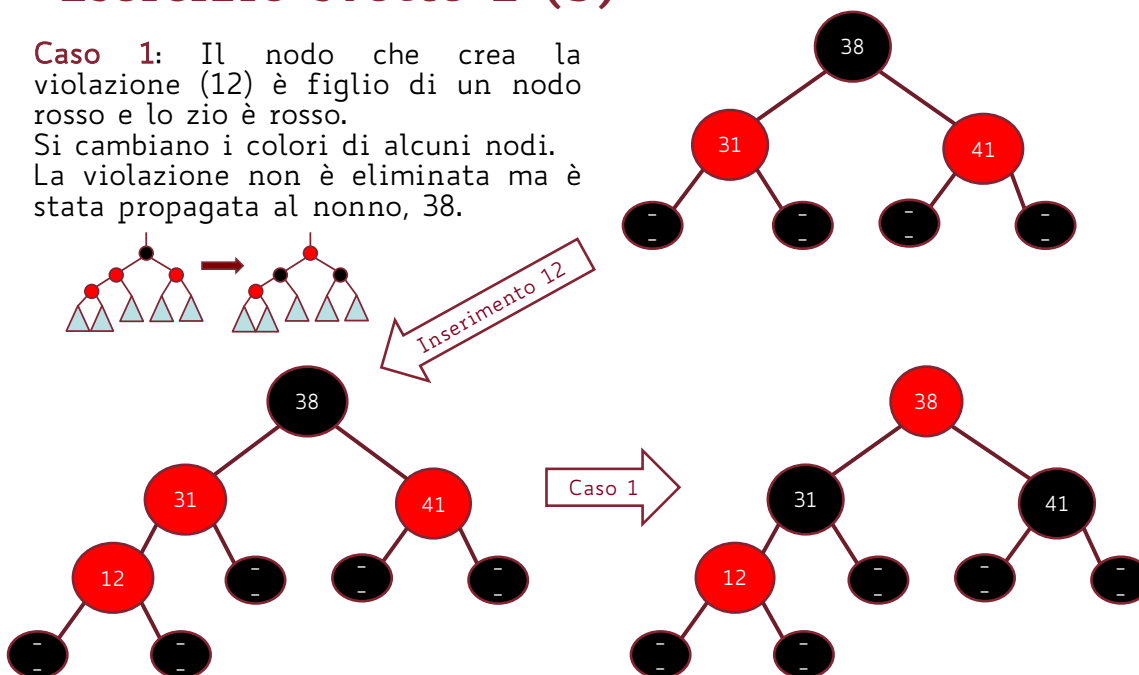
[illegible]

Caso 1: Il nodo che crea la violazione (12) è figlio di un nodo rosso e lo zio è rosso.
Si cambiano i colori di alcuni nodi.
La violazione non è eliminata ma è stata propagata al nonno, 38.

38
31
41
-
-
-
-
-
-
-
-

Inserimento 12

38
31
41
12
-
-
-
-
-
-
-
-
-
-

Caso 1

38
31
41
12
-
-
-
-
-
-
-
-
-
-